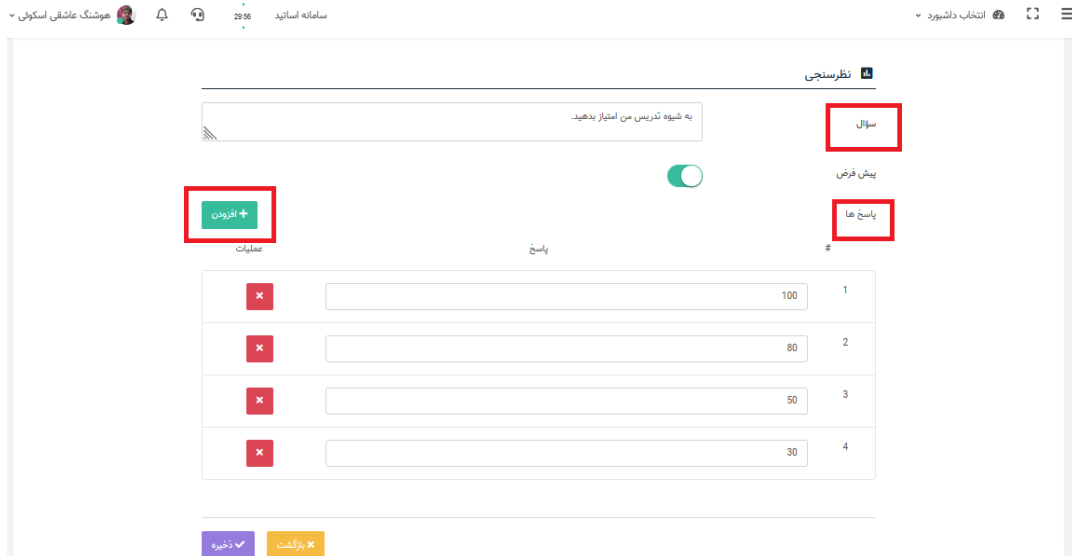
انتخاب داشبورد
سامانه اساتید
29:56
هوشنگ عاشقی اسکولی

نظرسنجی

سؤال
به شیوه تدریس من امتیاز بدهید.

پیش فرض

پاسخ ها
+ افزودن

| # | پاسخ | عملیات |
|---|---|---|
| 1 | 100 | × |
| 2 | 80 | × |
| 3 | 50 | × |
| 4 | 30 | × |

× بازگشت
ذخیره